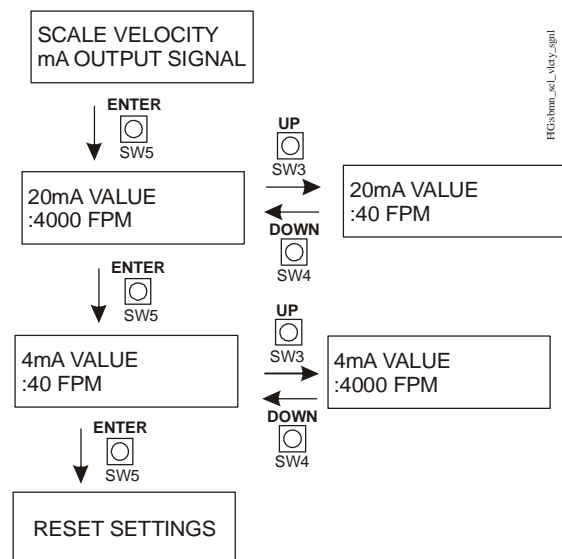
SCALE VELOCITY
mA OUTPUT SIGNAL

ENTER
SW5

20mA VALUE
:4000 FPM

UP
SW3

DOWN
SW4

20mA VALUE
:40 FPM

ENTER
SW5

4mA VALUE
:40 FPM

UP
SW3

DOWN
SW4

4mA VALUE
:4000 FPM

ENTER
SW5

RESET SETTINGS

FIG:sbmm_scl_vlcty_sgnl